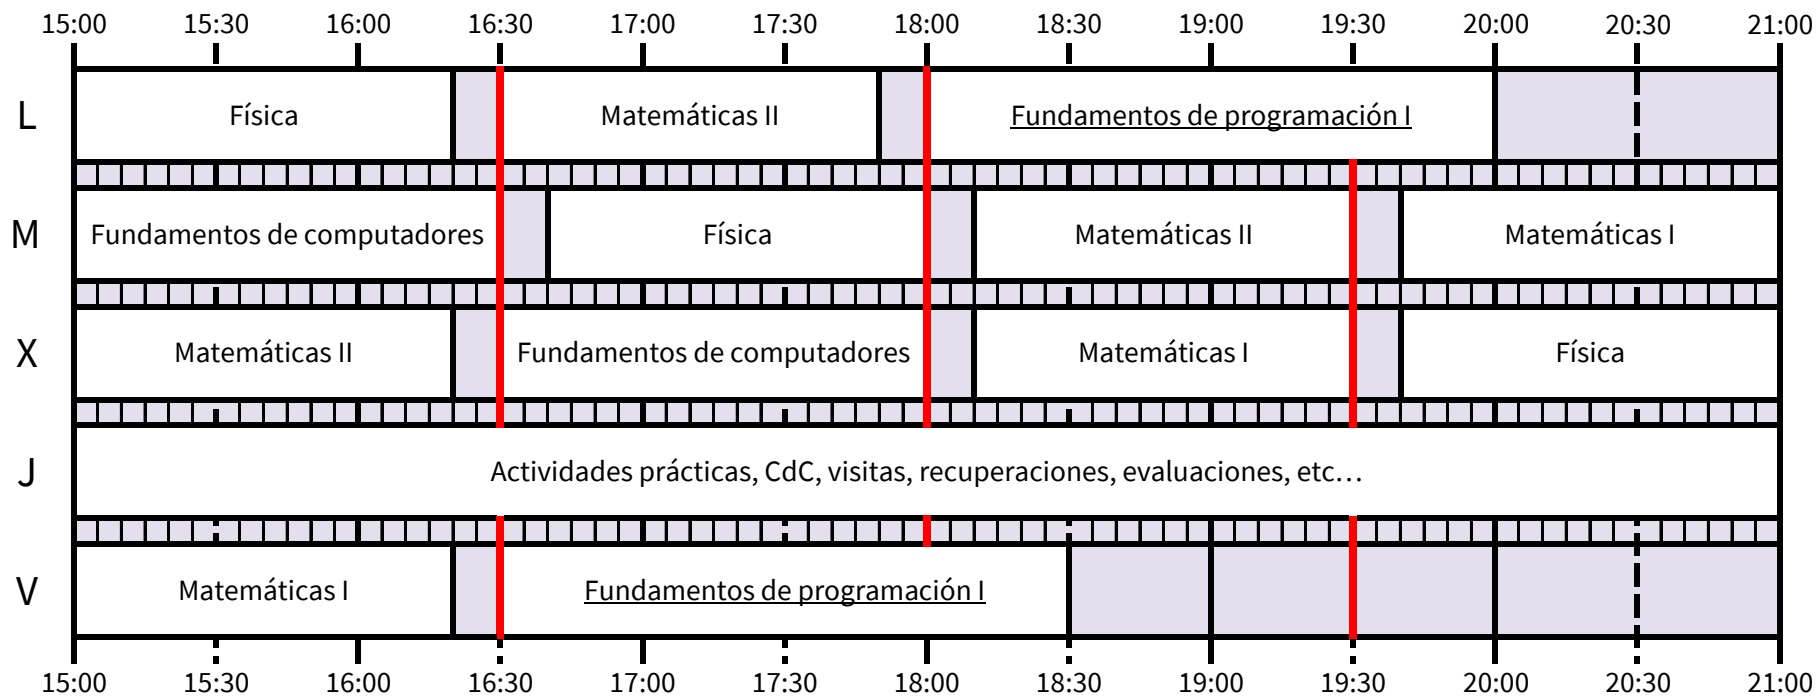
15:00 15:30 16:00 16:30 17:00 17:30 18:00 18:30 19:00 19:30 20:00 20:30 21:00

| | | | | | |
|---|---|---|---|---|---|
| L | Física | Matemáticas II | Fundamentos de programación I | | |
| M | Fundamentos de computadores | Física | Matemáticas II | Matemáticas I | |
| X | Matemáticas II | Fundamentos de computadores | Matemáticas I | Física | |
| J | Actividades prácticas, CdC, visitas, recuperaciones, evaluaciones, etc… | | | | |
| V | Matemáticas I | Fundamentos de programación I | | | |

15:00 15:30 16:00 16:30 17:00 17:30 18:00 18:30 19:00 19:30 20:00 20:30 21:00